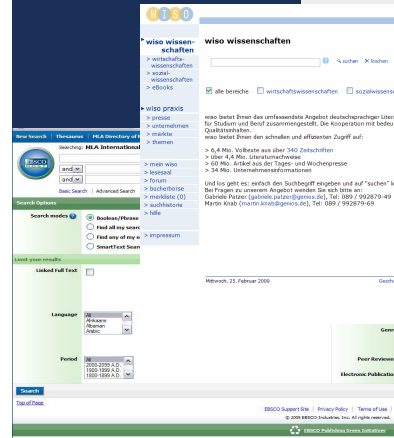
New Search | Thesaurus | MLA Directory of

Searching: MLA International

and
and

Basic Search | Advanced Search

Search Options

Search modes

Boolean/Phrase
Find all my search
Find any of my s
SmartText Search

Limit your results

Linked Full Text

Language

All
Afrikaans
Albanian
Arabic

Period

All
2000-2099 A.D.
1900-1999 A.D.
1800-1899 A.D.

Search

Top of Page

EBSCO Support Site | Privacy Policy | Terms of Use |
© 2009 EBSCO Industries, Inc. All rights reserved.

EBSCO Publishing Green Initiatives

Gen

Peer Reviewe

Electronic Publicatio

WISO

wiso wissenschaften
> wirtschaftswissenschaften
> sozialwissenschaften
> eBooks

wiso praxis
> presse
> unternehmen
> märkte
> themen

> mein wiso
> lesesaal
> forum
> bücherbörse
> merkliste (0)
> suchhistorie
> hilfe

> impressum

wiso wissenschaften

suchen × löschen

alle bereiche wirtschaftswissenschaften sozialwissensc

wiso bietet Ihnen das umfassende Angebot deutschsprachiger Liter für Studium und Beruf zusammengestellt. Die Kooperation mit bedeu Qualitätsinhalten.
wiso bietet Ihnen den schnellen und effizienten Zugriff auf:

> 6,4 Mio. Volltexte aus über 340 Zeitschriften
> über 4,4 Mio. Literaturnachweise
> 60 Mio. Artikel aus der Tages- und Wochenpresse
> 34 Mio. Unternehmensinformationen

Und los geht es: einfach den Suchbegriff eingeben und auf "suchen" k
Bei Fragen zu unserem Angebot wenden Sie sich bitte an:
Gabriele Patzer (gabriele.patzer@genios.de), Tel: 089 / 992879-49
Martin Knab (martin.knab@genios.de), Tel: 089 / 992879-69

Mittwoch, 25. Februar 2009

Gesch